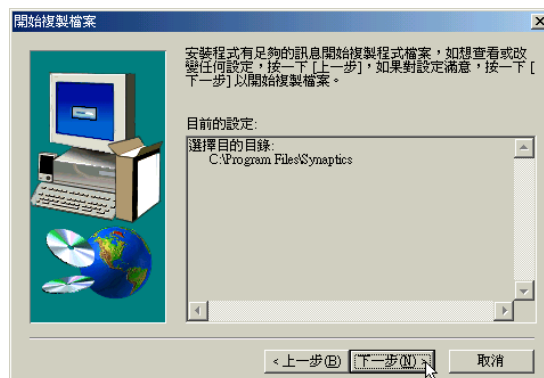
開始複製檔案

安裝程式有足夠的訊息開始複製程式檔案，如想查看或改變任何設定，按一下 [上一步]，如果對設定滿意，按一下 [下一步] 以開始複製檔案。

目前的設定:

選擇目的目錄:
C:\Program Files\Synaptics

< 上一步(B)
下一步(N) >
取消